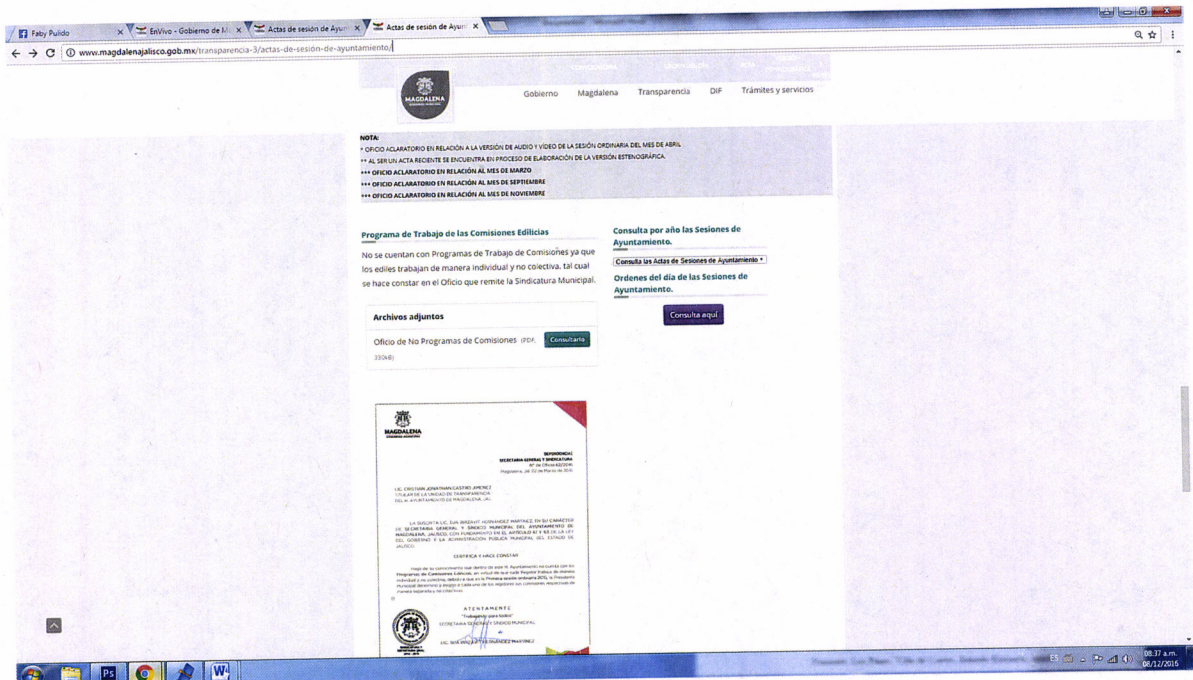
Faby Pulido
EnVivo - Gobierno de M
Actas de sesión de Ayun
Actas de sesión de Ayun

www.magdalenajalisco.gob.mx/transparencia-3/actas-de-sesion-de-ayuntamiento/

MAGDALENA
Gobierno Magdalena Transparencia DIF Trámites y servicios

NOTA:
* OFICIO ACLARATORIO EN RELACIÓN A LA VERSIÓN DE AUDIO Y VIDEO DE LA SESIÓN ORDINARIA DEL MES DE ABRIL
** AL SER UN ACTA RECIENTE SE ENCUENTRA EN PROCESO DE ELABORACIÓN DE LA VERSIÓN ESTENOGRÁFICA.
*** OFICIO ACLARATORIO EN RELACIÓN AL MES DE MARZO
*** OFICIO ACLARATORIO EN RELACIÓN AL MES DE SEPTIEMBRE
*** OFICIO ACLARATORIO EN RELACIÓN AL MES DE NOVIEMBRE

Programa de Trabajo de las Comisiones Edilicias

No se cuentan con Programas de Trabajo de Comisiones ya que los ediles trabajan de manera individual y no colectiva, tal cual se hace constar en el Oficio que remite la Sindicatura Municipal.

Archivos adjuntos

Oficio de No Programas de Comisiones (PDF, 330kB) Consultarlo

Consulta por año las Sesiones de Ayuntamiento.

Consulta las Actas de Sesiones de Ayuntamiento

Ordenes del día de las Sesiones de Ayuntamiento.

Consulta aquí

MAGDALENA
DEPENDENCIA
SECRETARIA GENERAL Y SINDICATURA
Nº de Oficio 62/2016
Magdalena, Jal. 02 de Marzo de 2016

LIC. CRISTIAN JONATHAN CASTRO JIMENEZ
TITULAR DE LA UNIDAD DE TRANSPARENCIA
DEL H. AYUNTAMIENTO DE MAGDALENA, JAL.

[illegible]

CERTIFICA Y HACE CONSTAR

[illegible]

ATENTAMENTE
"Trabajando para todos"
SECRETARIA GENERAL Y SINDICO MUNICIPAL

LIC. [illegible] HERNANDEZ MARTINEZ

08:37 a.m.
08/12/2016